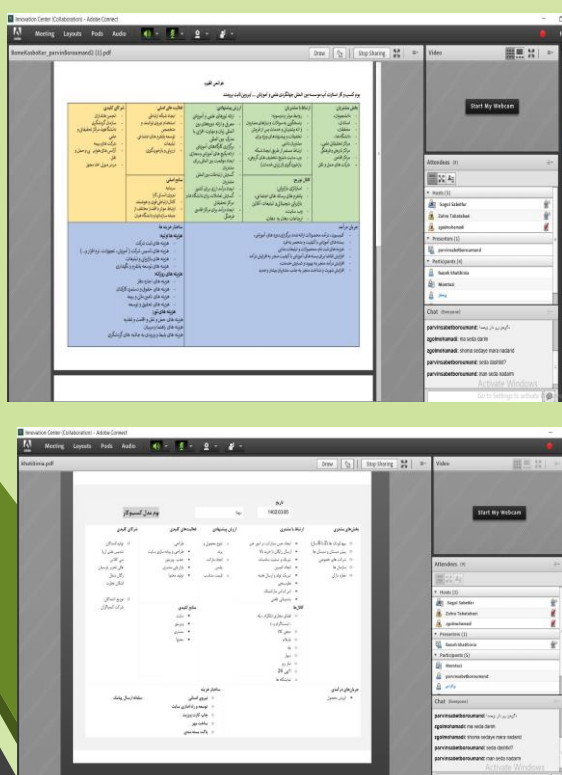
Innovation Center (Collaboration) - Adobe Connect

Meeting Layouts Pods Audio

BomeKadrdtur_parvinBoroumand2 (1).pdf

Draw Stop Sharing

Video

Start My Webcam

Attendees

Hosts (3)

Sogol Sabetfar

Zahra Tabatabaei

agolmohamadi

Presenters (1)

parvinsabetboroumand

Participants (4)

Nasim Moshkinia

Mmrtavi

Chat (Everyone)

agolmohamadi: Ko seda darim

agolmohamadi: shoma sedaye mara nadarid

parvinsabetboroumand: seda darid?

parvinsabetboroumand: man seda nadarm

Activate Windows

Go to Settings to activate Windows.

Innovation Center (Collaboration) - Adobe Connect

Meeting Layouts Pods Audio

Moshkinia.pdf

Draw Stop Sharing

Video

Start My Webcam

Attendees

Hosts (3)

Sogol Sabetfar

Zahra Tabatabaei

agolmohamadi

Presenters (1)

Nasim Moshkinia

Participants (3)

Mmrtavi

parvinsabetboroumand

Chat (Everyone)

parvinsabetboroumand: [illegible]

agolmohamadi: ma seda darim

agolmohamadi: shoma sedaye mara nadarid

parvinsabetboroumand: seda darid?

parvinsabetboroumand: man seda nadarm

Activate Windows

بوم مدل کسب و کار

1402/02/02